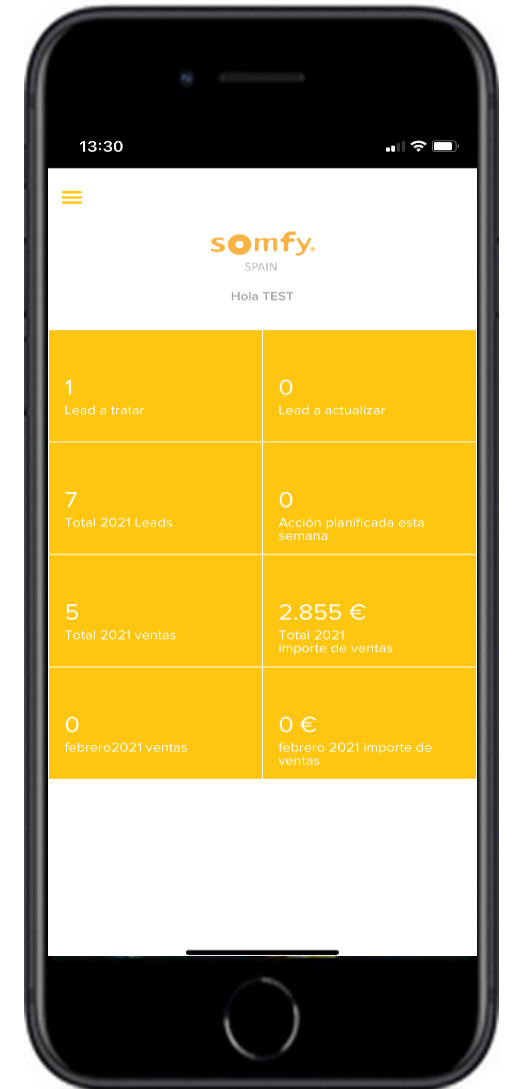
13:30

somfy
SPAIN

Hola TEST

1
Lead a tratar

0
Lead a actualizar

7
Total 2021 Leads

0
Acción planificada esta semana

5
Total 2021 ventas

2.855 €
Total 2021 importe de ventas

0
febrero2021 ventas

0 €
febrero 2021 importe de ventas